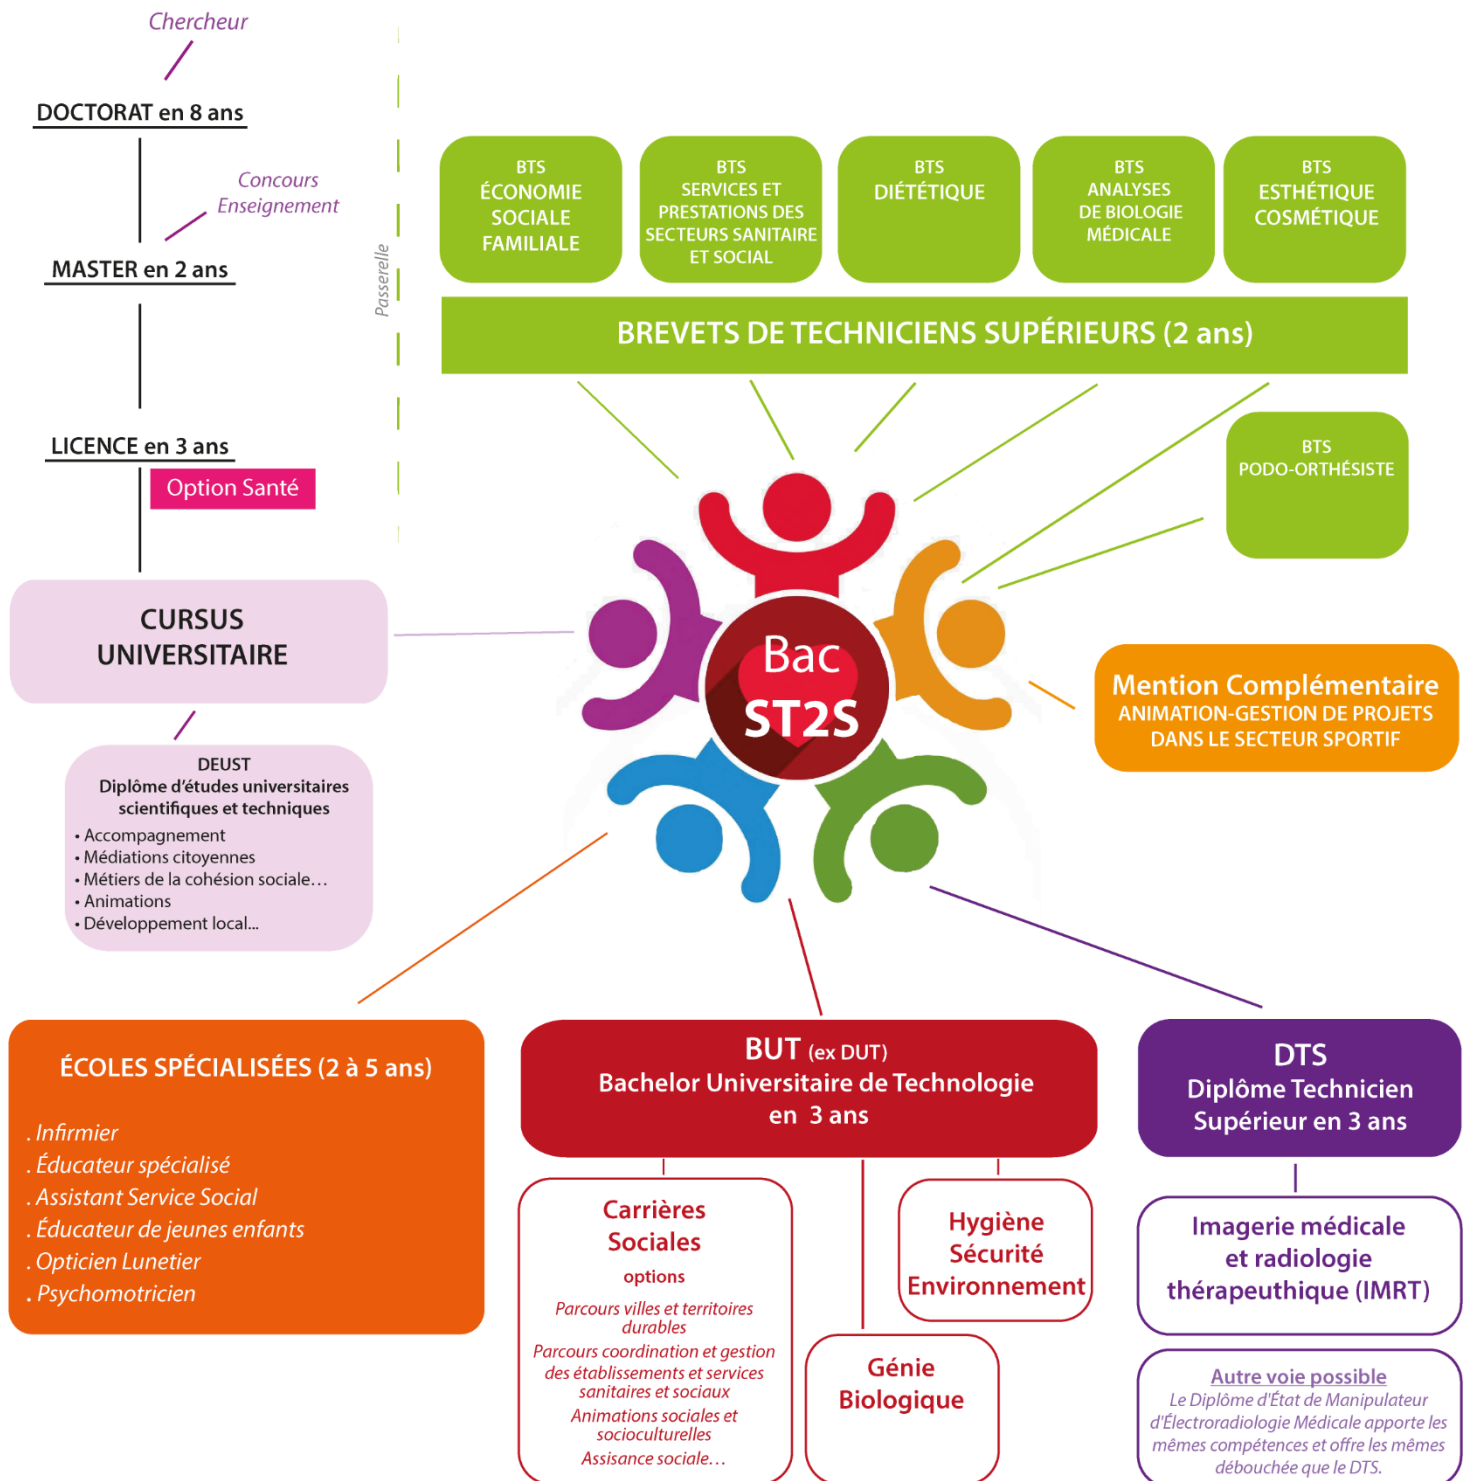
Chercheur

DOCTORAT en 8 ans

Concours Enseignement

MASTER en 2 ans

LICENCE en 3 ans

Option Santé

Passerelle

BTS ÉCONOMIE SOCIALE FAMILIALE

BTS SERVICES ET PRESTATIONS DES SECTEURS SANITAIRE ET SOCIAL

BTS DIÉTÉTIQUE

BTS ANALYSES DE BIOLOGIE MÉDICALE

BTS ESTHÉTIQUE COSMÉTIQUE

BREVETS DE TECHNICIENS SUPÉRIEURS (2 ans)

BTS PODO-ORTHÉSISTE

CURSUS UNIVERSITAIRE

Bac ST2S

Mention Complémentaire
ANIMATION-GESTION DE PROJETS DANS LE SECTEUR SPORTIF

DEUST
Diplôme d'études universitaires scientifiques et techniques
• Accompagnement
• Médiations citoyennes
• Métiers de la cohésion sociale…
• Animations
• Développement local...

ÉCOLES SPÉCIALISÉES (2 à 5 ans)

. Infirmier
. Éducateur spécialisé
. Assistant Service Social
. Éducateur de jeunes enfants
. Opticien Lunetier
. Psychomotricien

BUT (ex DUT)
Bachelor Universitaire de Technologie en 3 ans

Carrières Sociales
options
Parcours villes et territoires durables
Parcours coordination et gestion des établissements et services sanitaires et sociaux
Animations sociales et socioculturelles
Assisance sociale…

Hygiène Sécurité Environnement

Génie Biologique

DTS
Diplôme Technicien Supérieur en 3 ans

Imagerie médicale et radiologie thérapeuthique (IMRT)

Autre voie possible
Le Diplôme d'État de Manipulateur d'Électroradiologie Médicale apporte les mêmes compétences et offre les mêmes débouchée que le DTS.